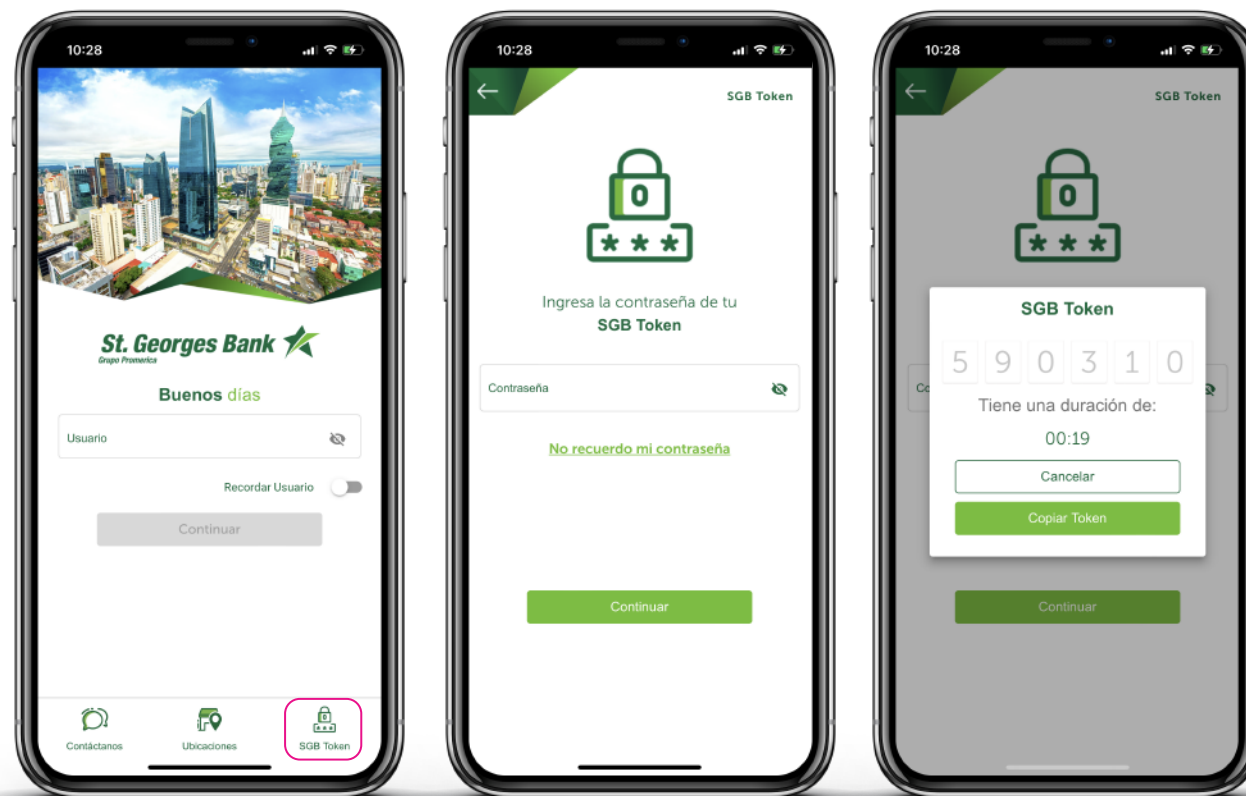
10:28

St. Georges Bank
Grupo Promerica

Buenos días

Usuario

Recordar Usuario

Continuar

Contáctanos

Ubicaciones

SGB Token

10:28

SGB Token

0
* * *

Ingresa la contraseña de tu
SGB Token

Contraseña

No recuerdo mi contraseña

Continuar

10:28

SGB Token

0
* * *

SGB Token

5 9 0 3 1 0

Co

Tiene una duración de:

00:19

Cancelar

Copiar Token

Continuar